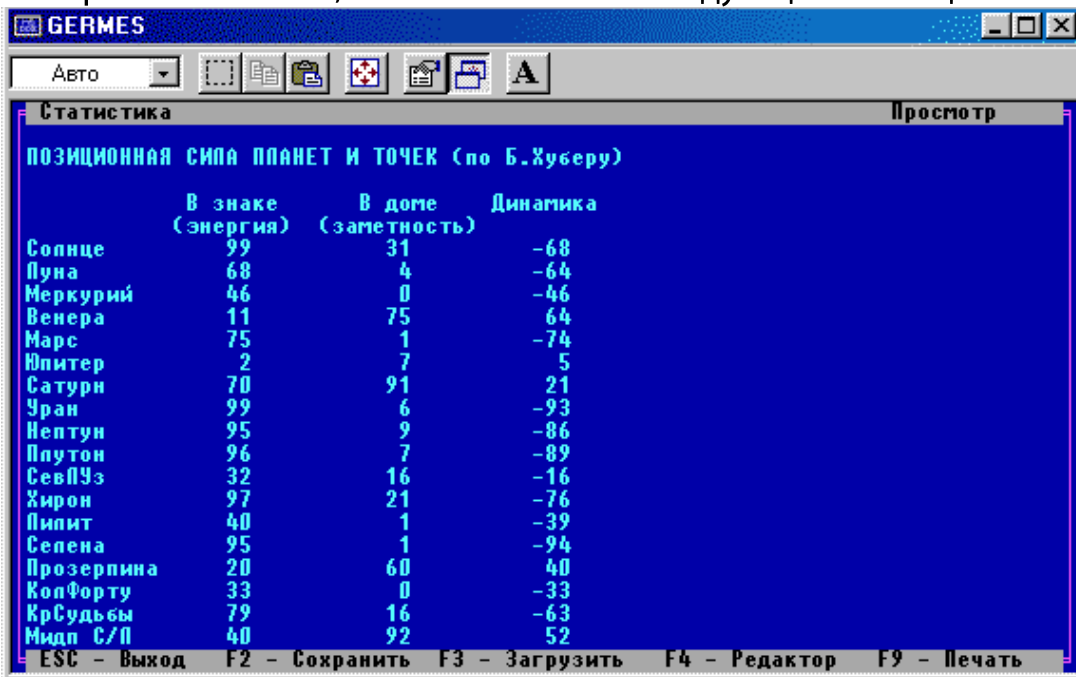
GERMES

Авто

Статистика Просмотр

ПОЗИЦИОННАЯ СИЛА ПЛАНЕТ И ТОЧЕК (по Б.Хуберу)

| | В знаке (энергия) | В доме (заметность) | Динамика |
|---|---|---|---|
| Солнце | 99 | 31 | -68 |
| Луна | 68 | 4 | -64 |
| Меркурий | 46 | 0 | -46 |
| Венера | 11 | 75 | 64 |
| Марс | 75 | 1 | -74 |
| Юпитер | 2 | 7 | 5 |
| Сатурн | 70 | 91 | 21 |
| Уран | 99 | 6 | -93 |
| Нептун | 95 | 9 | -86 |
| Плутон | 96 | 7 | -89 |
| СевЛУз | 32 | 16 | -16 |
| Хирон | 97 | 21 | -76 |
| Лилит | 40 | 1 | -39 |
| Селена | 95 | 1 | -94 |
| Прозерпина | 20 | 60 | 40 |
| КолФорту | 33 | 0 | -33 |
| КрСудьбы | 79 | 16 | -63 |
| Мидп С/Л | 40 | 92 | 52 |

ESC - Выход F2 - Сохранить F3 - Загрузить F4 - Редактор F9 - Печать